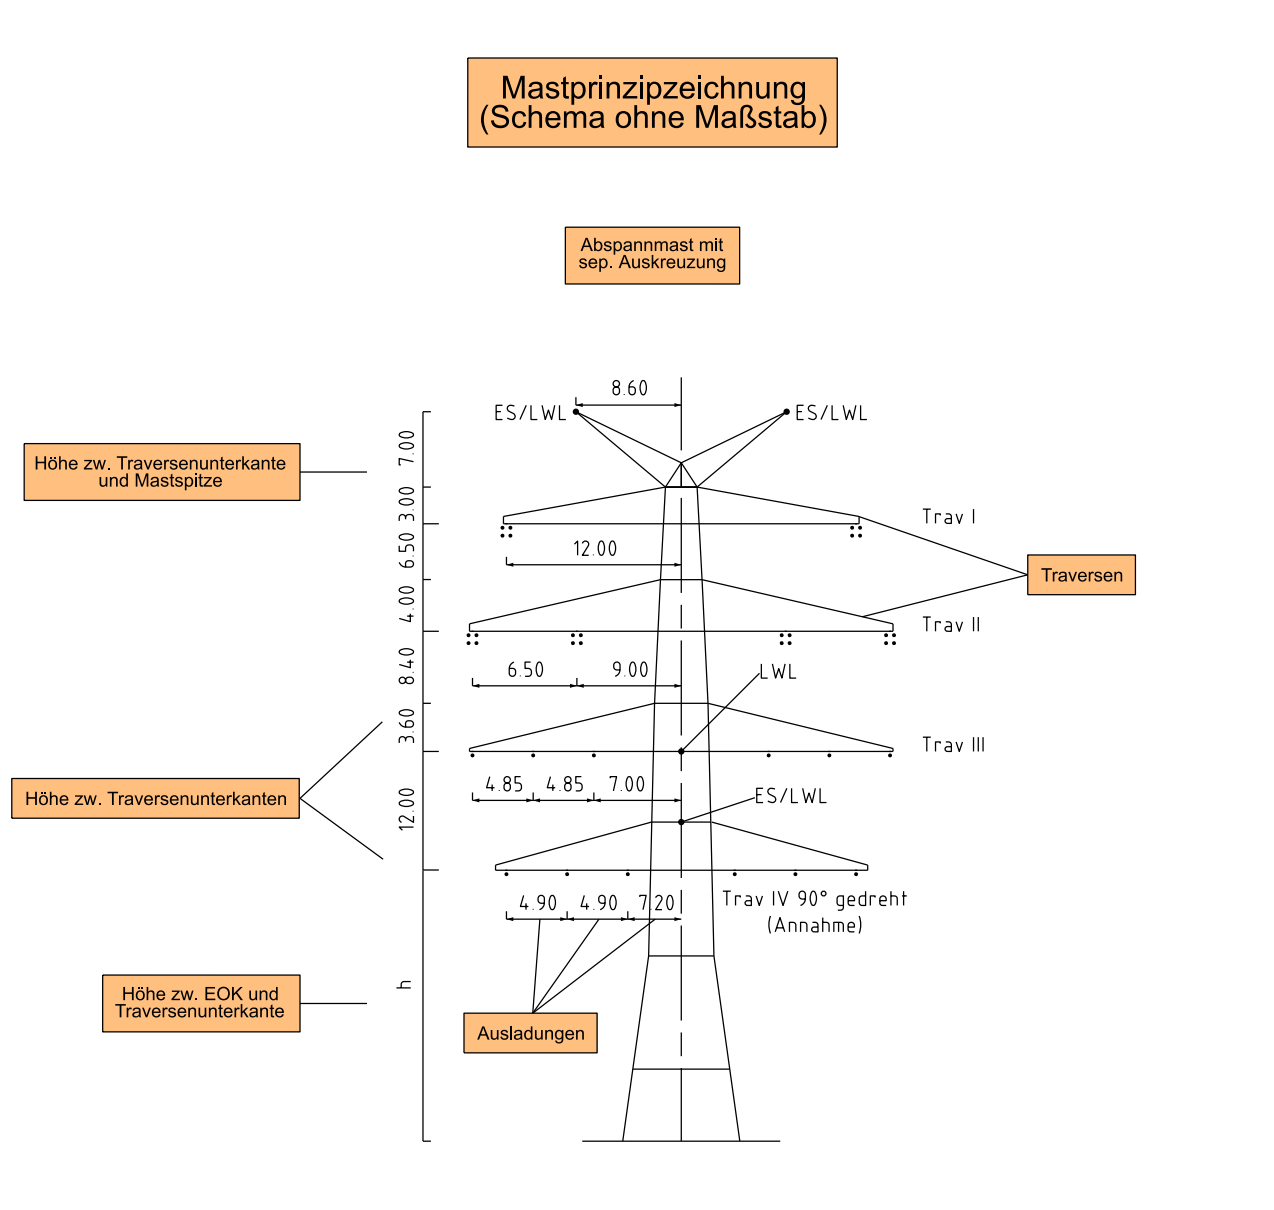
Mastprinzipzeichnung
(Schema ohne Maßstab)

Abspannmast mit sep. Auskreuzung

8.60
ES/LWL
ES/LWL

Höhe zw. Traversenunterkante und Mastspitze

7.00
3.00
6.50
4.00
8.40
3.60
12.00
h

Trav I
12.00
Traversen
Trav II
6.50
9.00
LWL
Trav III
4.85
4.85
7.00
ES/LWL

Höhe zw. Traversenunterkanten

4.90
4.90
7.20
Trav IV 90° gedreht
(Annahme)

Höhe zw. EOK und Traversenunterkante

Ausladungen